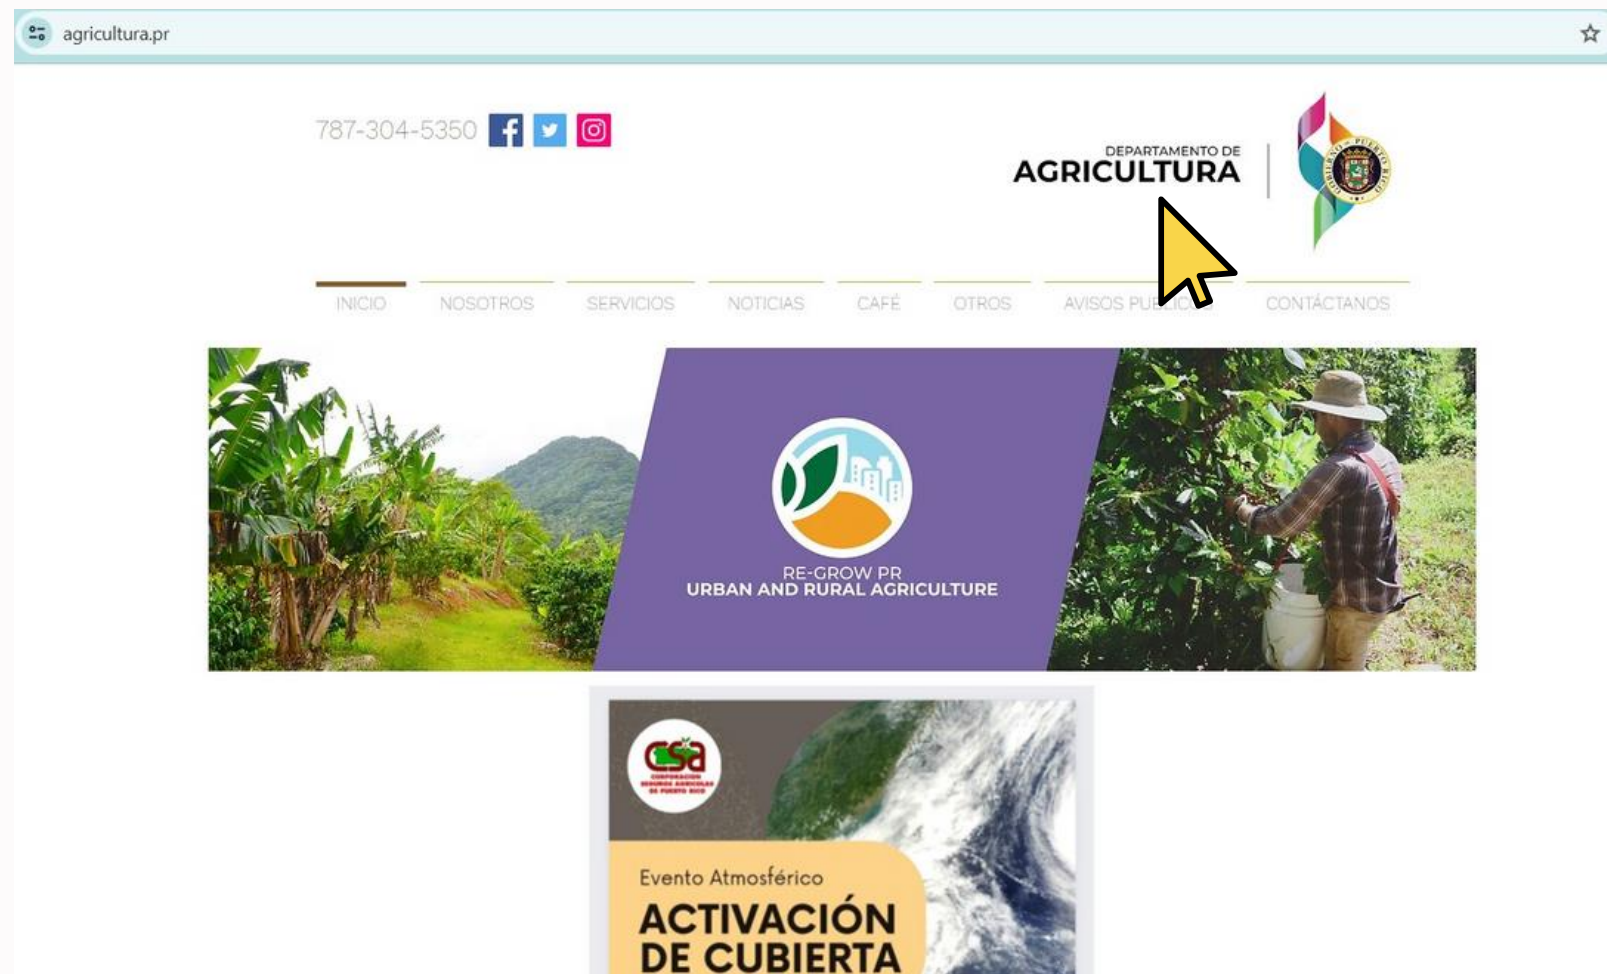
agricultura.pr

787-304-5350

DEPARTAMENTO DE
AGRICULTURA

GOBIERNO DE PUERTO RICO

INICIO NOSOTROS SERVICIOS NOTICIAS CAFÉ OTROS AVISOS PU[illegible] CONTÁCTANOS

RE-GROW PR
URBAN AND RURAL AGRICULTURE

CSa
CORPORACIÓN SEGUROS AGRÍCOLAS DE PUERTO RICO

Evento Atmosférico
ACTIVACIÓN
DE CUBIERTA